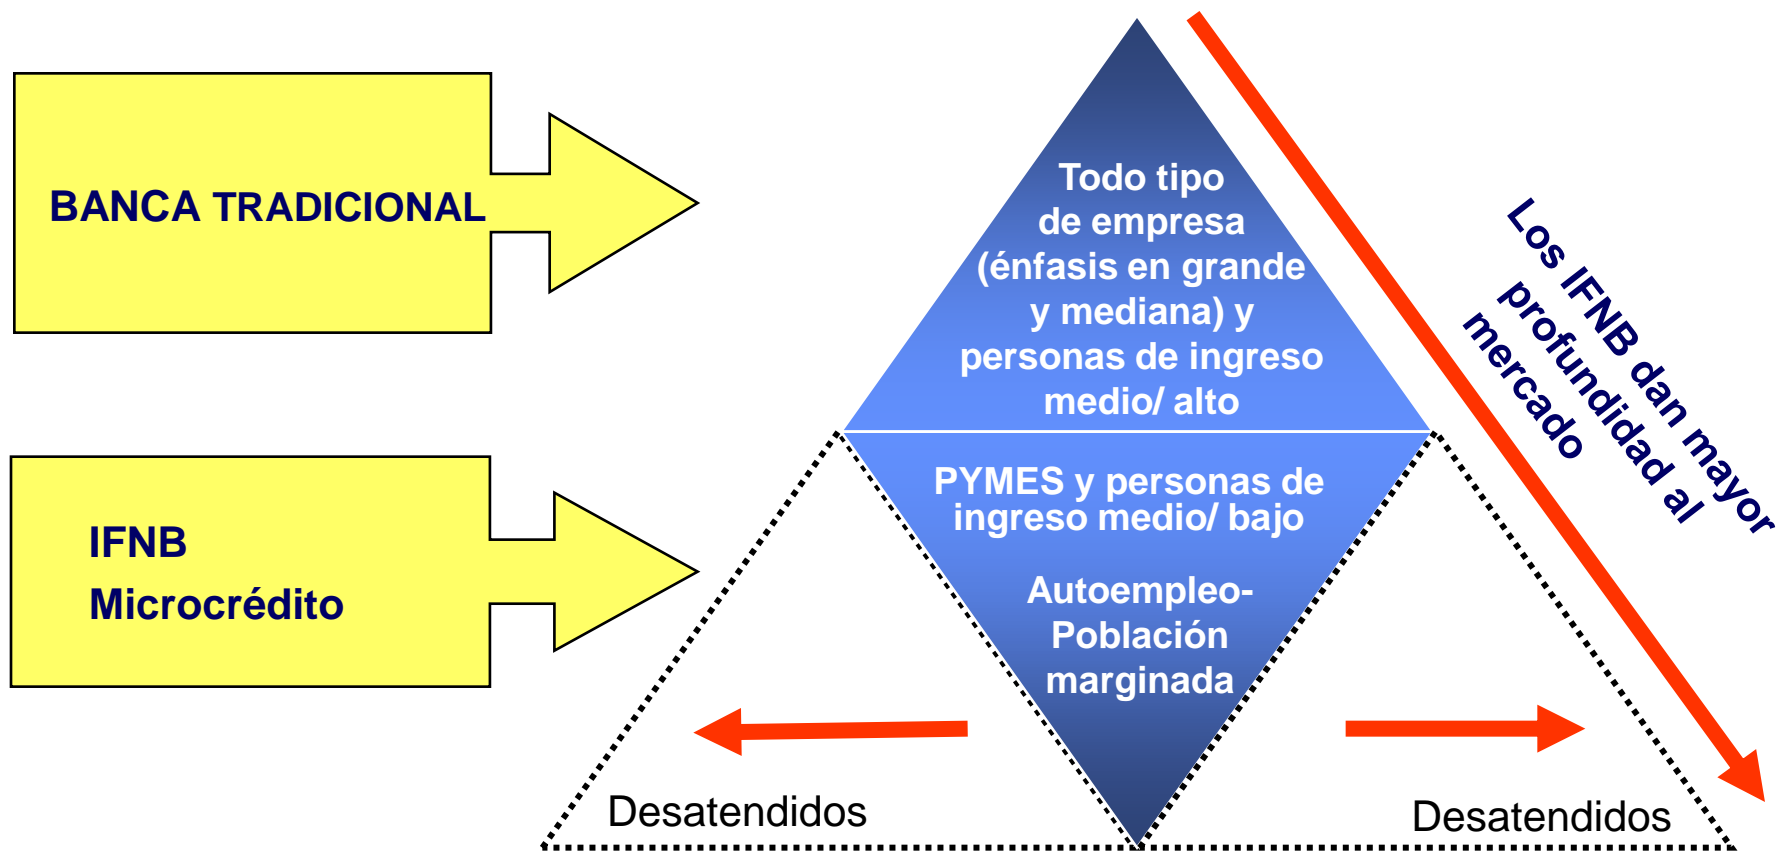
BANCA TRADICIONAL

IFNB
Microcrédito

Todo tipo de empresa (énfasis en grande y mediana) y personas de ingreso medio/ alto

PYMES y personas de ingreso medio/ bajo

Autoempleo-Población marginada

Los IFNB dan mayor profundidad al mercado

Desatendidos

Desatendidos